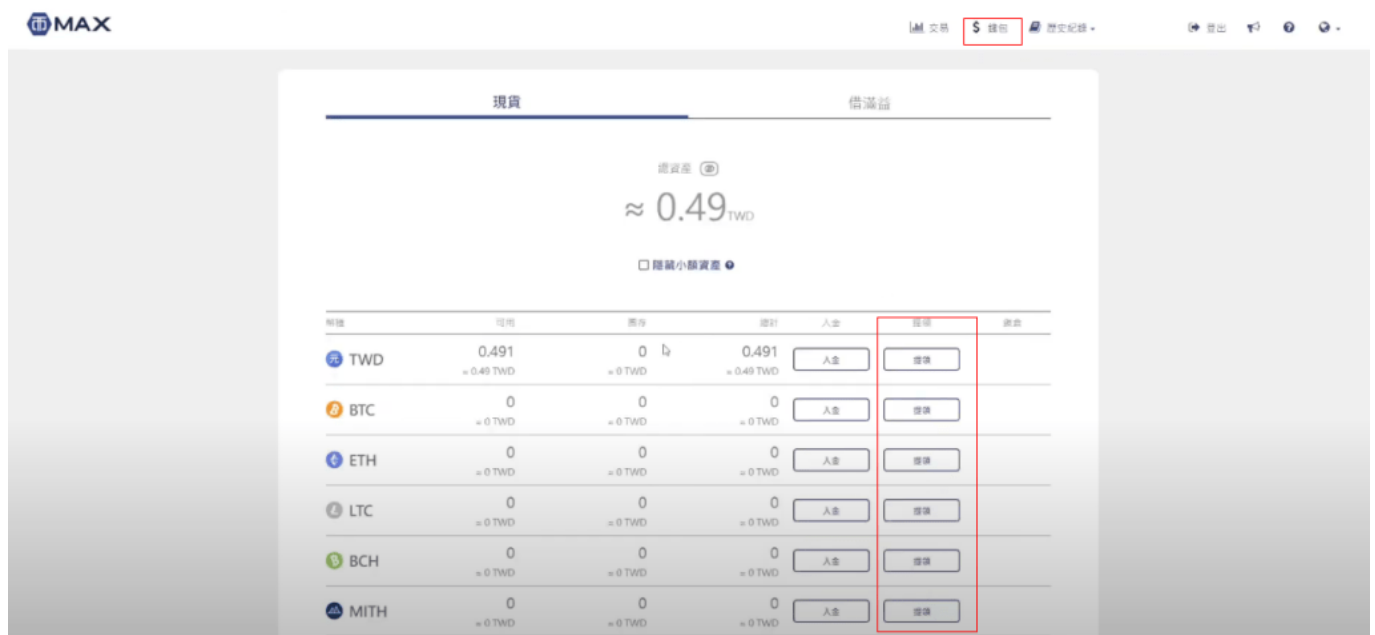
MAX

交易 $ 錢包 歷史紀錄 登出

現貨 借滿福

總資產

≈ 0.49 TWD

☐ 隱藏小額資產

| 幣種 | 可用 | 圈存 | 總計 | 入金 | 提領 | 資金 |
|---|---|---|---|---|---|---|
| TWD | 0.491 ≈ 0.49 TWD | 0 ≈ 0 TWD | 0.491 ≈ 0.49 TWD | 入金 | 提領 | |
| BTC | 0 ≈ 0 TWD | 0 ≈ 0 TWD | 0 ≈ 0 TWD | 入金 | 提領 | |
| ETH | 0 ≈ 0 TWD | 0 ≈ 0 TWD | 0 ≈ 0 TWD | 入金 | 提領 | |
| LTC | 0 ≈ 0 TWD | 0 ≈ 0 TWD | 0 ≈ 0 TWD | 入金 | 提領 | |
| BCH | 0 ≈ 0 TWD | 0 ≈ 0 TWD | 0 ≈ 0 TWD | 入金 | 提領 | |
| MITH | 0 ≈ 0 TWD | 0 ≈ 0 TWD | 0 ≈ 0 TWD | 入金 | 提領 | |